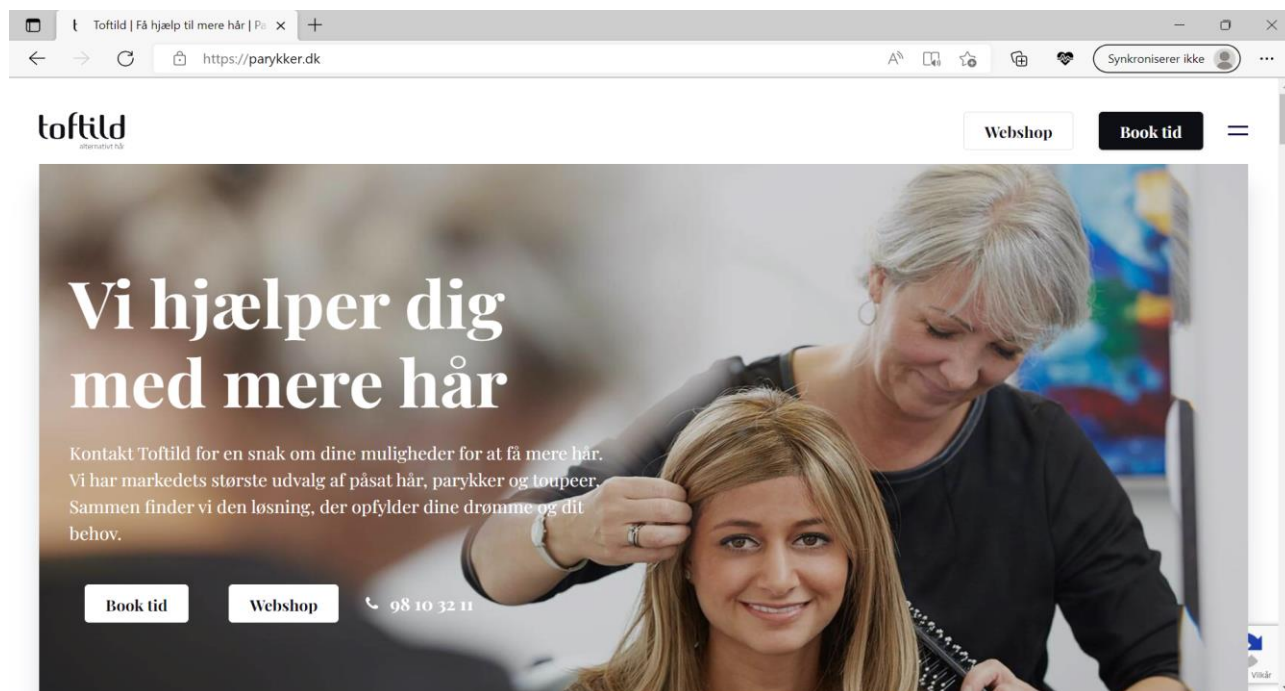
Toftild | Få hjælp til mere hår | Pa

https://parykker.dk

Synkroniserer ikke

toftild
alternativt hår

Webshop

Book tid

Vi hjælper dig med mere hår

Kontakt Toftild for en snak om dine muligheder for at få mere hår. Vi har markedets største udvalg af påsat hår, parykker og toupeer. Sammen finder vi den løsning, der opfylder dine drømme og dit behov.

Book tid

Webshop

98 10 32 11

Vilkår